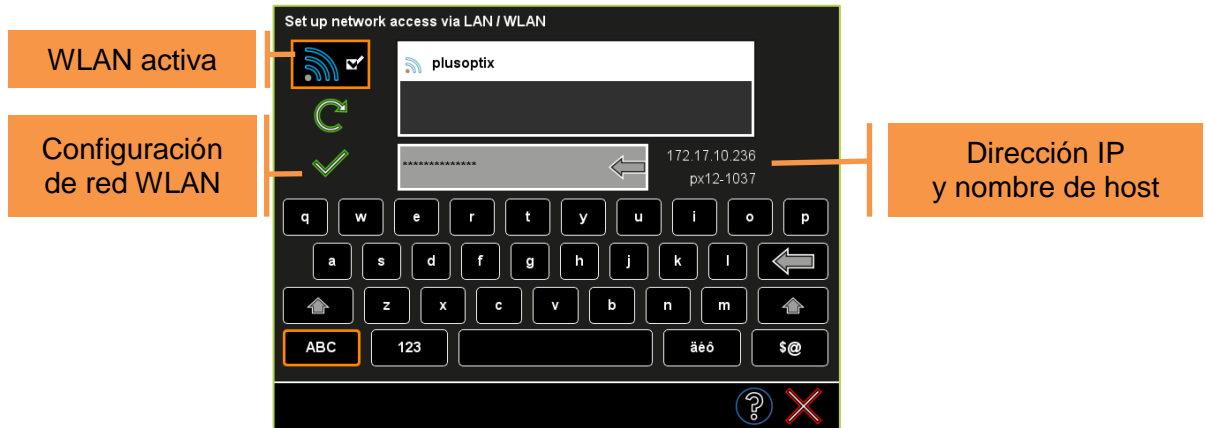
Set up network access via LAN / WLAN

WLAN activa

Configuración de red WLAN

plusoptix

**************

172.17.10.236
px12-1037

Dirección IP y nombre de host

q w e r t y u i o p

a s d f g h j k l

z x c v b n m

ABC 123 äéô $@